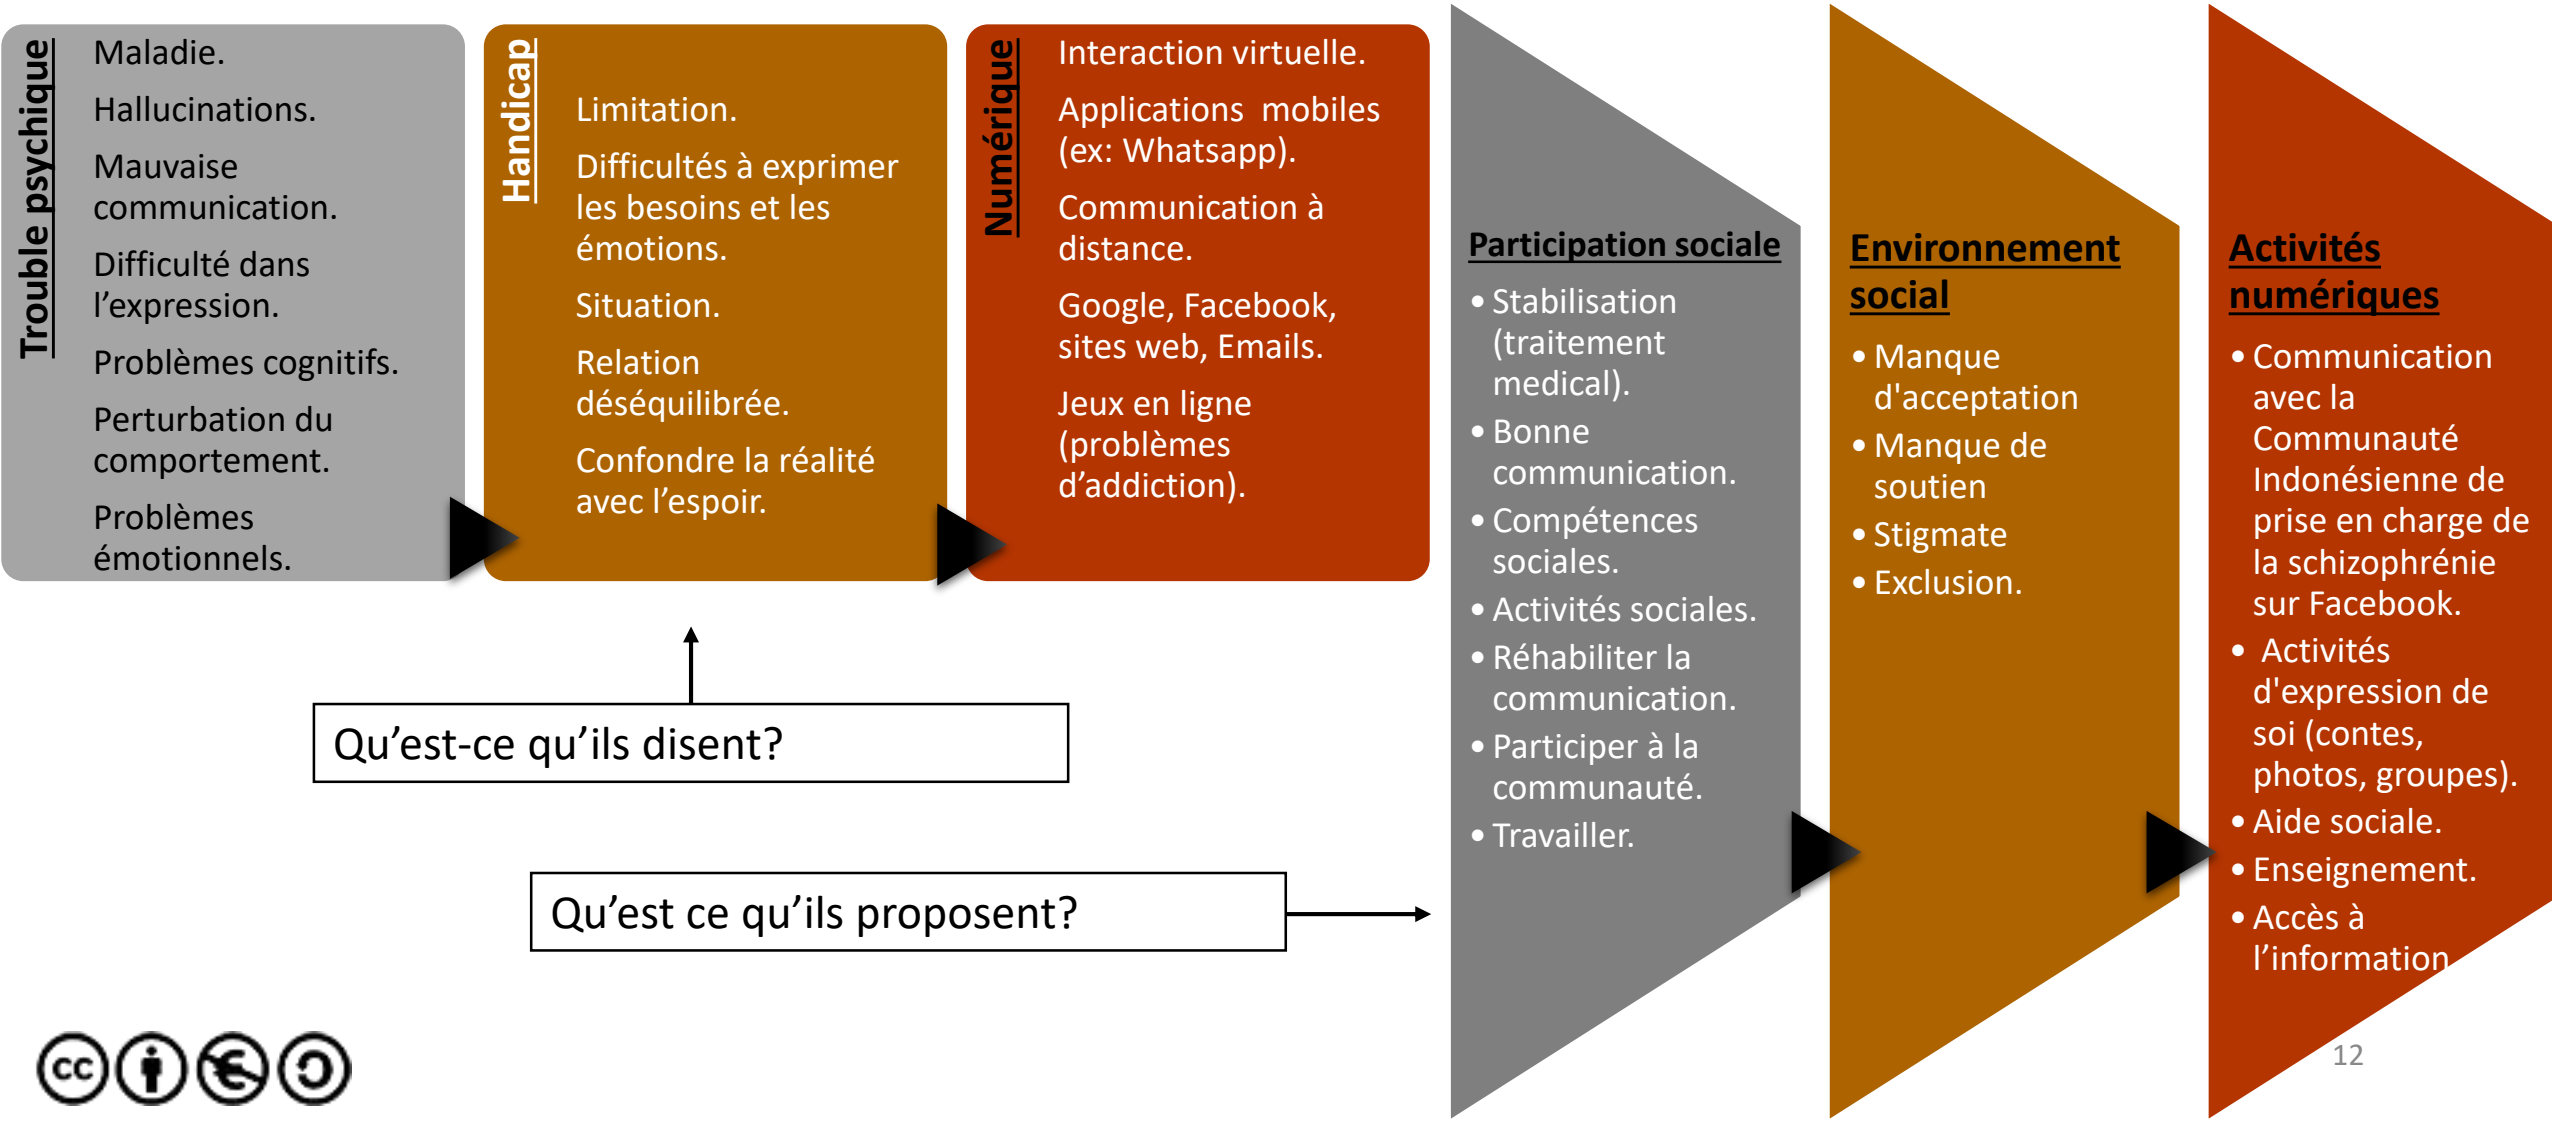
Trouble psychique

Maladie.

Hallucinations.

Mauvaise communication.

Difficulté dans l'expression.

Problèmes cognitifs.

Perturbation du comportement.

Problèmes émotionnels.

Handicap

Limitation.

Difficultés à exprimer les besoins et les émotions.

Situation.

Relation déséquilibrée.

Confondre la réalité avec l'espoir.

Numérique

Interaction virtuelle.

Applications mobiles (ex: Whatsapp).

Communication à distance.

Google, Facebook, sites web, Emails.

Jeux en ligne (problèmes d'addiction).

Participation sociale

• Stabilisation (traitement medical).
• Bonne communication.
• Compétences sociales.
• Activités sociales.
• Réhabiliter la communication.
• Participer à la communauté.
• Travailler.

Environnement social

• Manque d'acceptation
• Manque de soutien
• Stigmate
• Exclusion.

Activités numériques

• Communication avec la Communauté Indonésienne de prise en charge de la schizophrénie sur Facebook.
• Activités d'expression de soi (contes, photos, groupes).
• Aide sociale.
• Enseignement.
• Accès à l'information

Qu'est-ce qu'ils disent?

Qu'est ce qu'ils proposent?

12